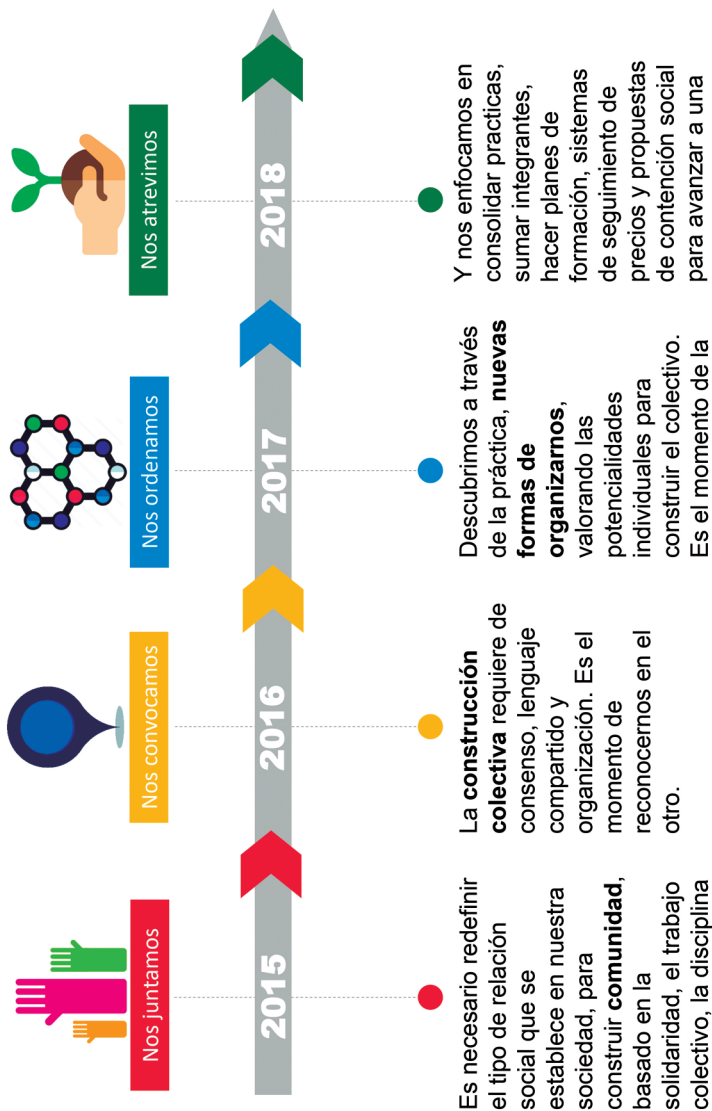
Nos juntamos

2015

Es necesario redefinir el tipo de relación social que se establece en nuestra sociedad, para construir **comunidad**, basado en la solidaridad, el trabajo colectivo, la disciplina

Nos convocamos

2016

La **construcción colectiva** requiere de consenso, lenguaje compartido y organización. Es el momento de reconocernos en el otro.

Nos ordenamos

2017

Descubrimos a través de la práctica, **nuevas formas de organizarnos**, valorando las potencialidades individuales para construir el colectivo. Es el momento de la

Nos atrevimos

2018

Y nos enfocamos en consolidar practicas, sumar integrantes, hacer planes de formación, sistemas de seguimiento de precios y propuestas de contención social para avanzar a una